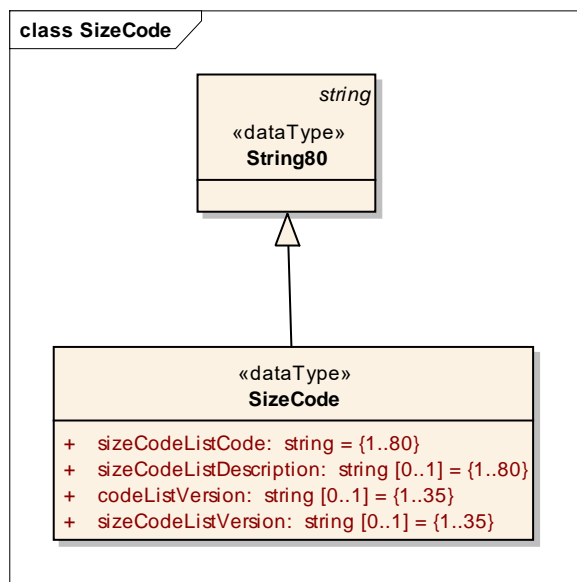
class SizeCode

string
«dataType»
String80

«dataType»
SizeCode

+ sizeCodeListCode: string = {1..80}
+ sizeCodeListDescription: string [0..1] = {1..80}
+ codeListVersion: string [0..1] = {1..35}
+ sizeCodeListVersion: string [0..1] = {1..35}